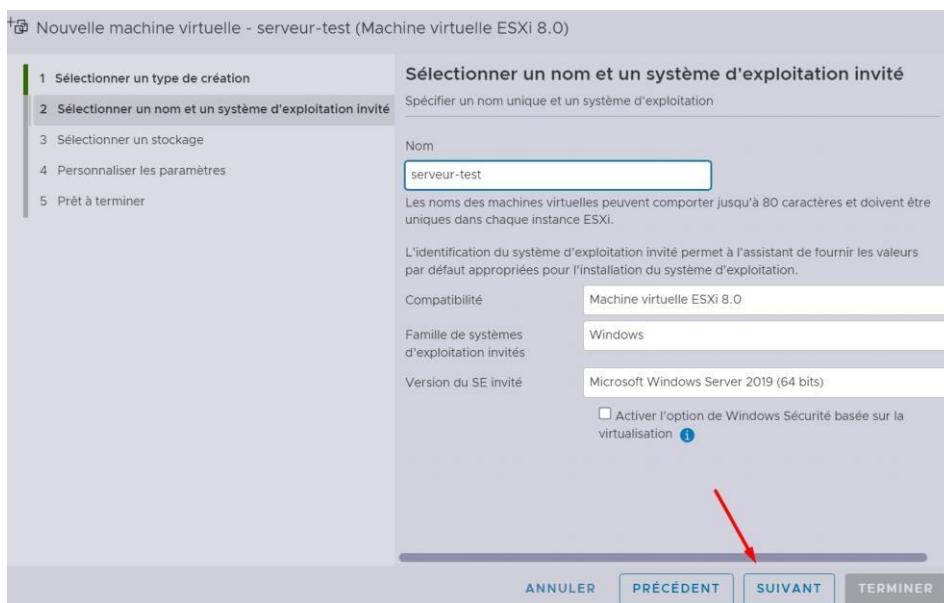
Nouvelle machine virtuelle - serveur-test (Machine virtuelle ESXi 8.0)

1 Sélectionner un type de création
2 Sélectionner un nom et un système d'exploitation invité
3 Sélectionner un stockage
4 Personnaliser les paramètres
5 Prêt à terminer

Sélectionner un nom et un système d'exploitation invité
Spécifier un nom unique et un système d'exploitation

Nom
serveur-test
Les noms des machines virtuelles peuvent comporter jusqu'à 80 caractères et doivent être uniques dans chaque instance ESXi.

L'identification du système d'exploitation invité permet à l'assistant de fournir les valeurs par défaut appropriées pour l'installation du système d'exploitation.

| Compatibilité | Machine virtuelle ESXi 8.0 |
|---|---|
| Famille de systèmes d'exploitation invités | Windows |
| Version du SE invité | Microsoft Windows Server 2019 (64 bits) |

Activer l'option de Windows Sécurité basée sur la virtualisation

ANNULER PRÉCÉDENT SUIVANT TERMINER